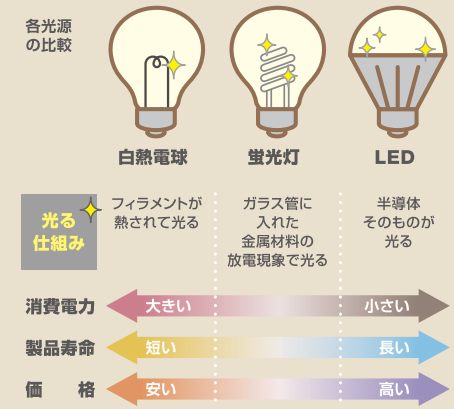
各光源の比較

白熱電球

蛍光灯

LED

光る仕組み

フィラメントが熱されて光る

ガラス管に入れた金属材料の放電現象で光る

半導体そのものが光る

消費電力
大きい
小さい

製品寿命
短い
長い

価　格
安い
高い